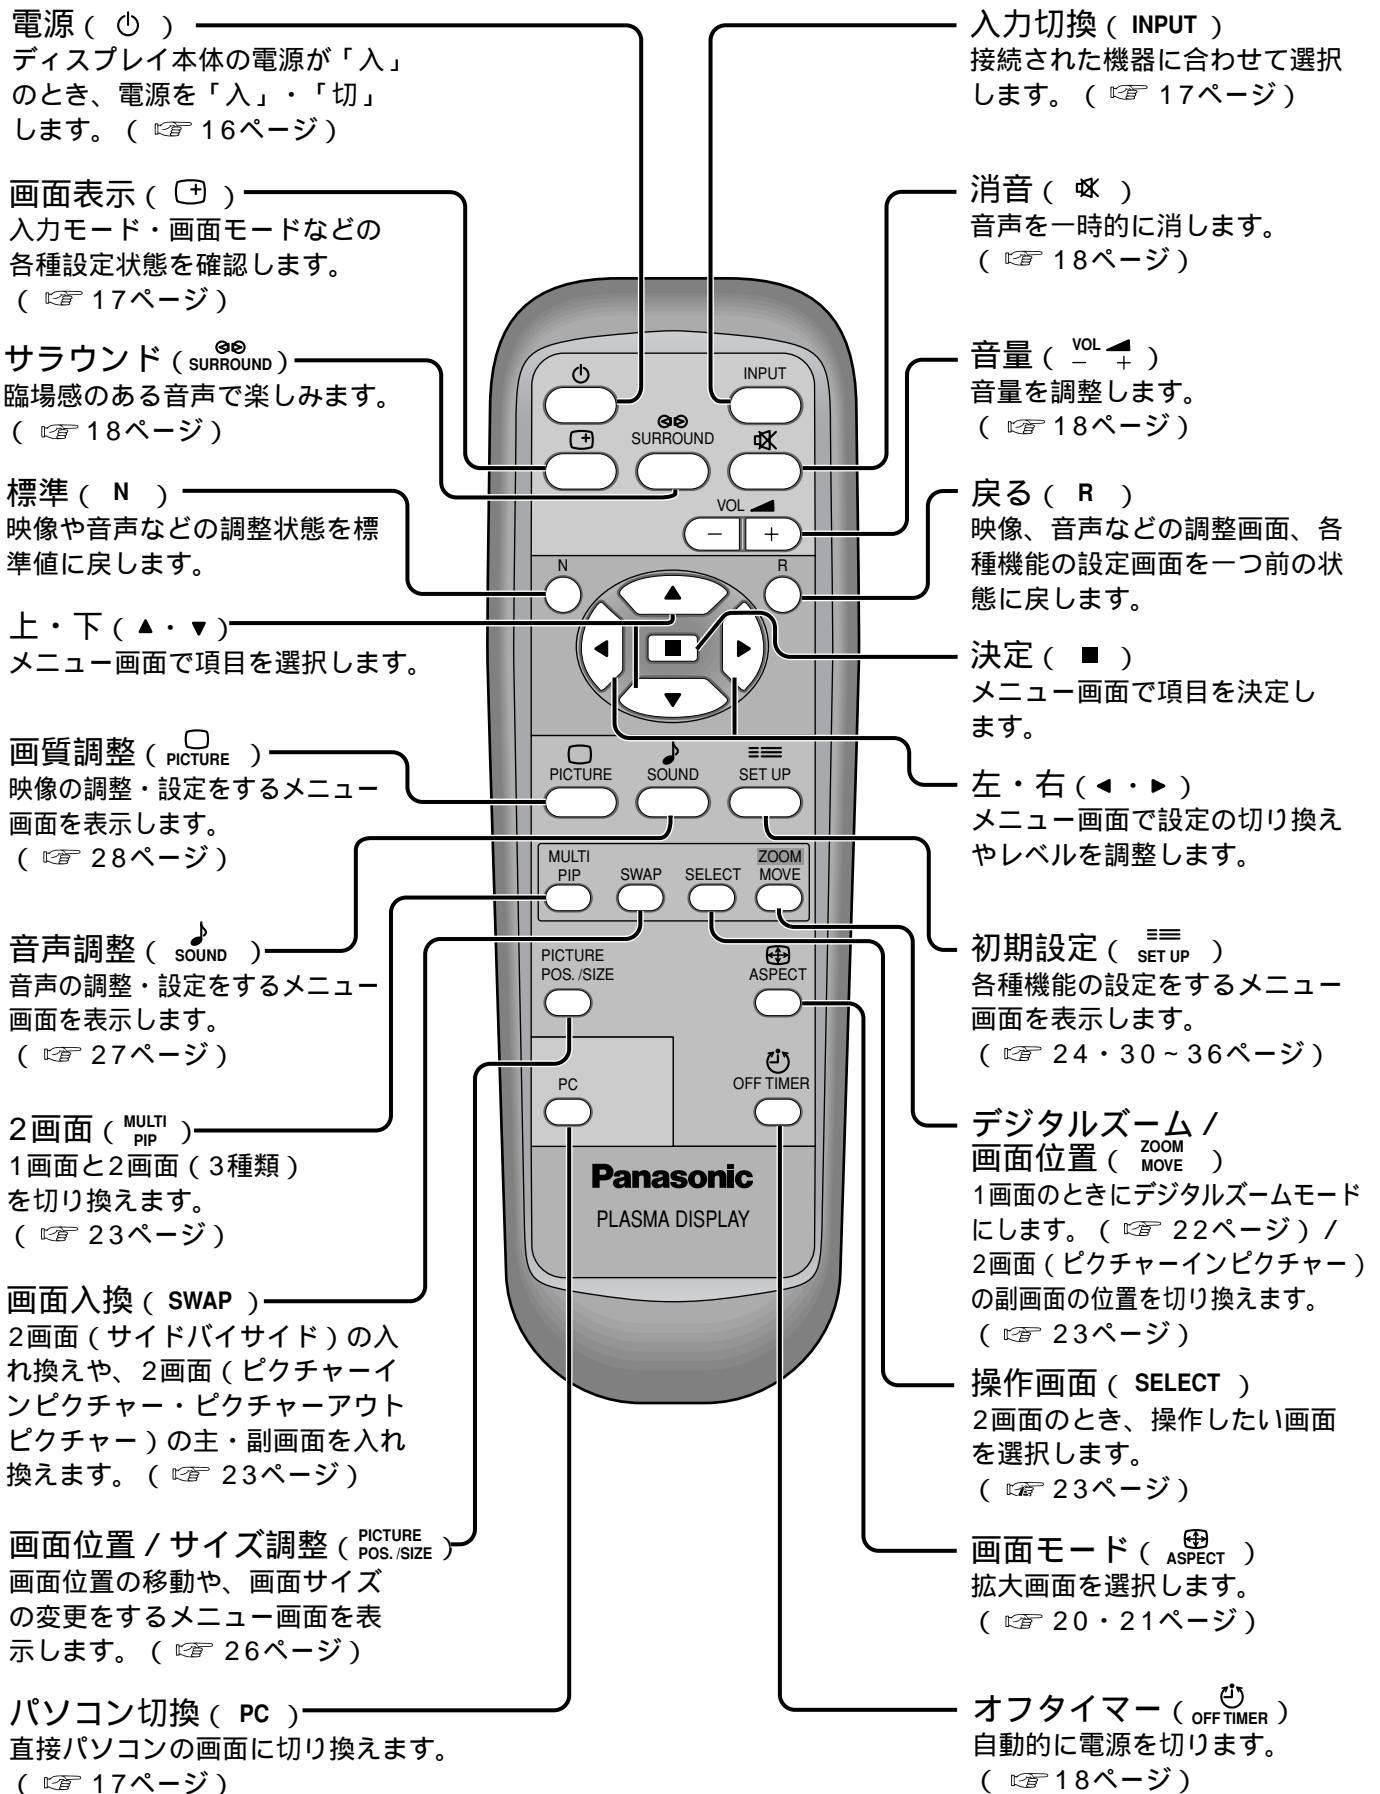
電源（ ⏻ ）
ディスプレイ本体の電源が「入」のとき、電源を「入」・「切」します。（ ☞ 16ページ）

画面表示（ ⊞ ）
入力モード・画面モードなどの各種設定状態を確認します。（ ☞ 17ページ）

サラウンド（ SURROUND ）
臨場感のある音声で楽しみます。（ ☞ 18ページ）

標準（ N ）
映像や音声などの調整状態を標準値に戻します。

上・下（ ▲・▼ ）
メニュー画面で項目を選択します。

画質調整（ PICTURE ）
映像の調整・設定をするメニュー画面を表示します。（ ☞ 28ページ）

音声調整（ SOUND ）
音声の調整・設定をするメニュー画面を表示します。（ ☞ 27ページ）

2画面（ MULTI PIP ）
1画面と2画面（３種類）を切り換えます。（ ☞ 23ページ）

画面入換（ SWAP ）
2画面（サイドバイサイド）の入れ換えや、2画面（ピクチャーインピクチャー・ピクチャーアウトピクチャー）の主・副画面を入れ換えます。（ ☞ 23ページ）

画面位置 / サイズ調整（ PICTURE POS. /SIZE ）
画面位置の移動や、画面サイズの変更をするメニュー画面を表示します。（ ☞ 26ページ）

パソコン切換（ PC ）
直接パソコンの画面に切り換えます。（ ☞ 17ページ）

入力切換（ INPUT ）
接続された機器に合わせて選択します。（ ☞ 17ページ）

消音（ 🔇 ）
音声を一時的に消します。（ ☞ 18ページ）

音量（ VOL − + ）
音量を調整します。（ ☞ 18ページ）

戻る（ R ）
映像、音声などの調整画面、各種機能の設定画面を一つ前の状態に戻します。

決定（ ■ ）
メニュー画面で項目を決定します。

左・右（ ◀・▶ ）
メニュー画面で設定の切り換えやレベルを調整します。

初期設定（ SET UP ）
各種機能の設定をするメニュー画面を表示します。（ ☞ 24・30～36ページ）

デジタルズーム / 画面位置（ ZOOM MOVE ）
1画面のときにデジタルズームモードにします。（ ☞ 22ページ）/ 2画面（ピクチャーインピクチャー）の副画面の位置を切り換えます。（ ☞ 23ページ）

操作画面（ SELECT ）
2画面のとき、操作したい画面を選択します。（ ☞ 23ページ）

画面モード（ ASPECT ）
拡大画面を選択します。（ ☞ 20・21ページ）

オフタイマー（ OFF TIMER ）
自動的に電源を切ります。（ ☞ 18ページ）

⏻
INPUT
⊞
SURROUND
🔇
VOL
−
+
N
R
PICTURE
SOUND
SET UP
MULTI PIP
SWAP
SELECT
ZOOM MOVE
PICTURE POS. /SIZE
ASPECT
PC
OFF TIMER
Panasonic
PLASMA DISPLAY